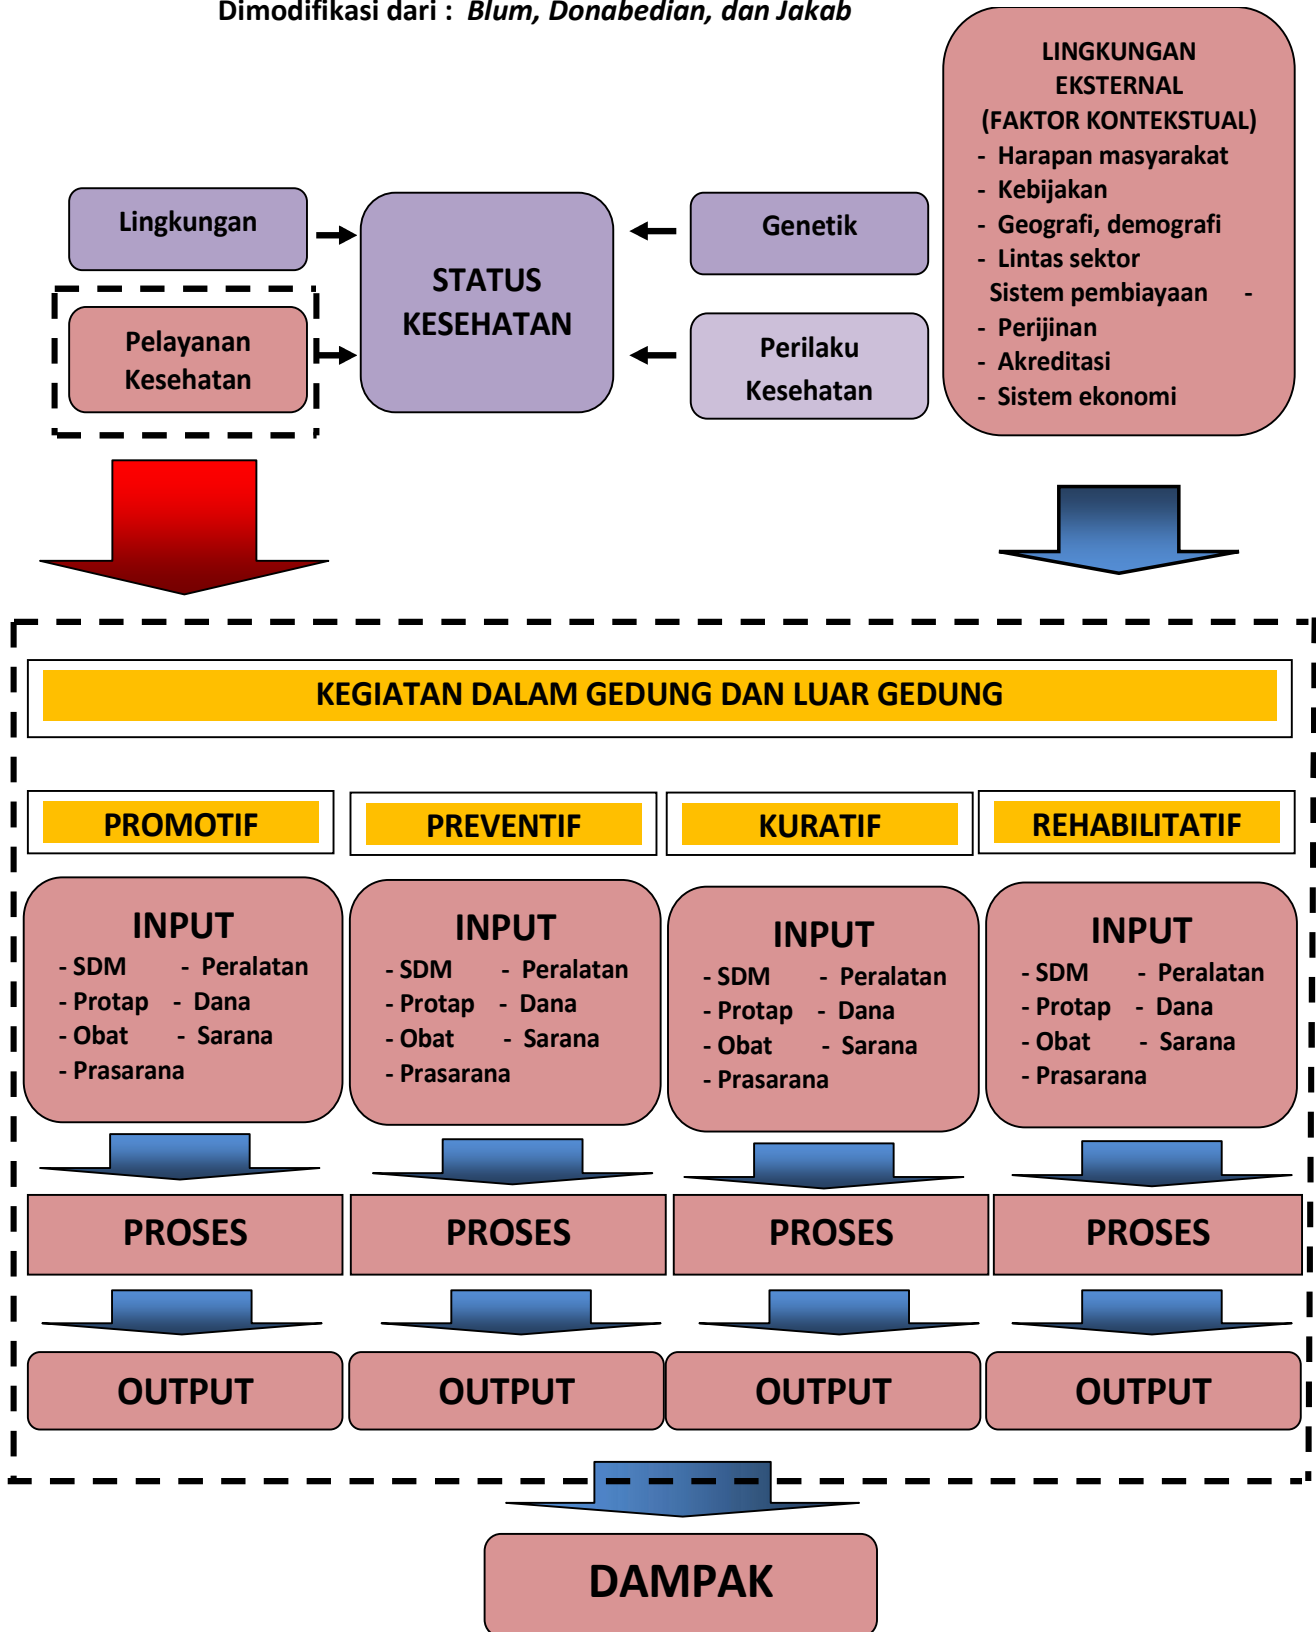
Dimodifikasi dari : *Blum, Donabedian, dan Jakab*

Lingkungan

Pelayanan Kesehatan

STATUS KESEHATAN

Genetik

Perilaku Kesehatan

LINGKUNGAN EKSTERNAL (FAKTOR KONTEKSTUAL)
- Harapan masyarakat
- Kebijakan
- Geografi, demografi
- Lintas sektor
Sistem pembiayaan -
- Perijinan
- Akreditasi
- Sistem ekonomi

KEGIATAN DALAM GEDUNG DAN LUAR GEDUNG

| PROMOTIF | PREVENTIF | KURATIF | REHABILITATIF |
|---|---|---|---|

INPUT
- SDM - Peralatan
- Protap - Dana
- Obat - Sarana
- Prasarana

INPUT
- SDM - Peralatan
- Protap - Dana
- Obat - Sarana
- Prasarana

INPUT
- SDM - Peralatan
- Protap - Dana
- Obat - Sarana
- Prasarana

INPUT
- SDM - Peralatan
- Protap - Dana
- Obat - Sarana
- Prasarana

PROSES PROSES PROSES PROSES

OUTPUT OUTPUT OUTPUT OUTPUT

DAMPAK